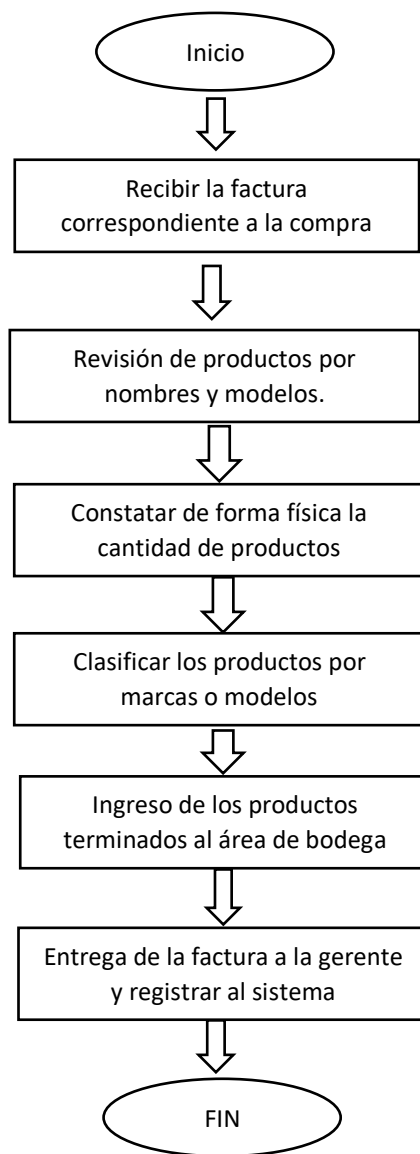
Inicio

Recibir la factura correspondiente a la compra

Revisión de productos por nombres y modelos.

Constatar de forma física la cantidad de productos

Clasificar los productos por marcas o modelos

Ingreso de los productos terminados al área de bodega

Entrega de la factura a la gerente y registrar al sistema

FIN